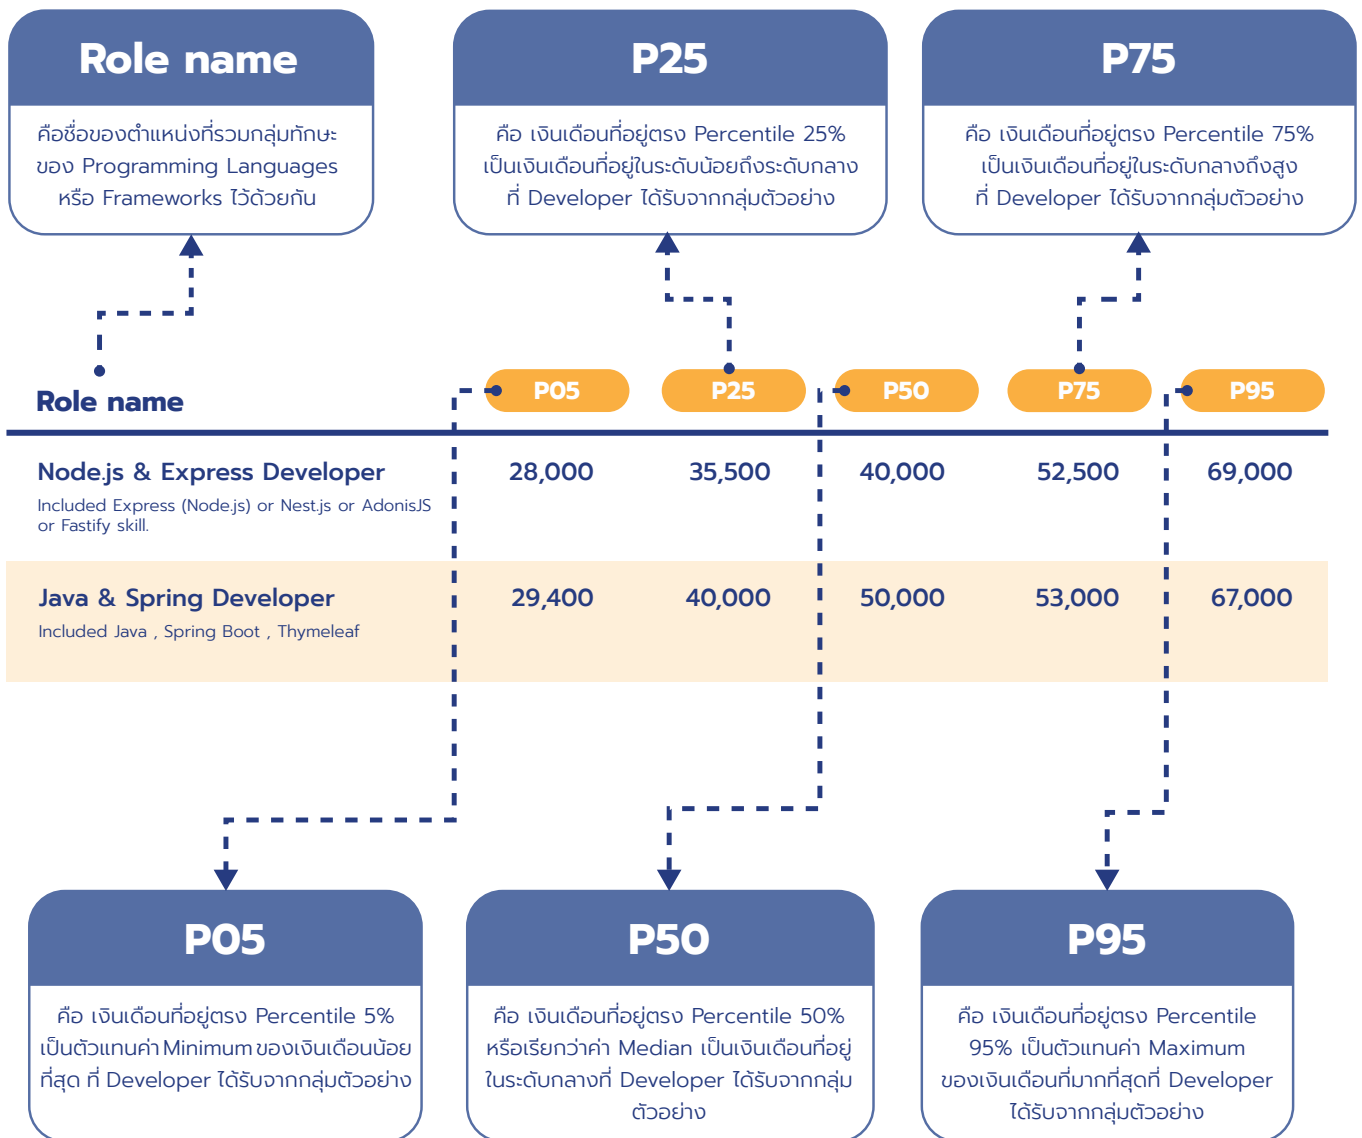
Role name

คือชื่อของตำแหน่งที่รวมกลุ่มทักษะ ของ Programming Languages หรือ Frameworks ไว้ด้วยกัน

P25

คือ เงินเดือนที่อยู่ตรง Percentile 25% เป็นเงินเดือนที่อยู่ในระดับน้อยถึงระดับกลาง ที่ Developer ได้รับจากกลุ่มตัวอย่าง

P75

คือ เงินเดือนที่อยู่ตรง Percentile 75% เป็นเงินเดือนที่อยู่ในระดับกลางถึงสูง ที่ Developer ได้รับจากกลุ่มตัวอย่าง

| Role name | P05 | P25 | P50 | P75 | P95 |
|---|---|---|---|---|---|
| Node.js & Express Developer<br>Included Express (Node.js) or Nest.js or AdonisJS or Fastify skill. | 28,000 | 35,500 | 40,000 | 52,500 | 69,000 |
| Java & Spring Developer<br>Included Java , Spring Boot , Thymeleaf | 29,400 | 40,000 | 50,000 | 53,000 | 67,000 |

P05

คือ เงินเดือนที่อยู่ตรง Percentile 5% เป็นตัวแทนค่า Minimum ของเงินเดือนน้อยที่สุด ที่ Developer ได้รับจากกลุ่มตัวอย่าง

P50

คือ เงินเดือนที่อยู่ตรง Percentile 50% หรือเรียกว่าค่า Median เป็นเงินเดือนที่อยู่ในระดับกลางที่ Developer ได้รับจากกลุ่มตัวอย่าง

P95

คือ เงินเดือนที่อยู่ตรง Percentile 95% เป็นตัวแทนค่า Maximum ของเงินเดือนที่มากที่สุดที่ Developer ได้รับจากกลุ่มตัวอย่าง